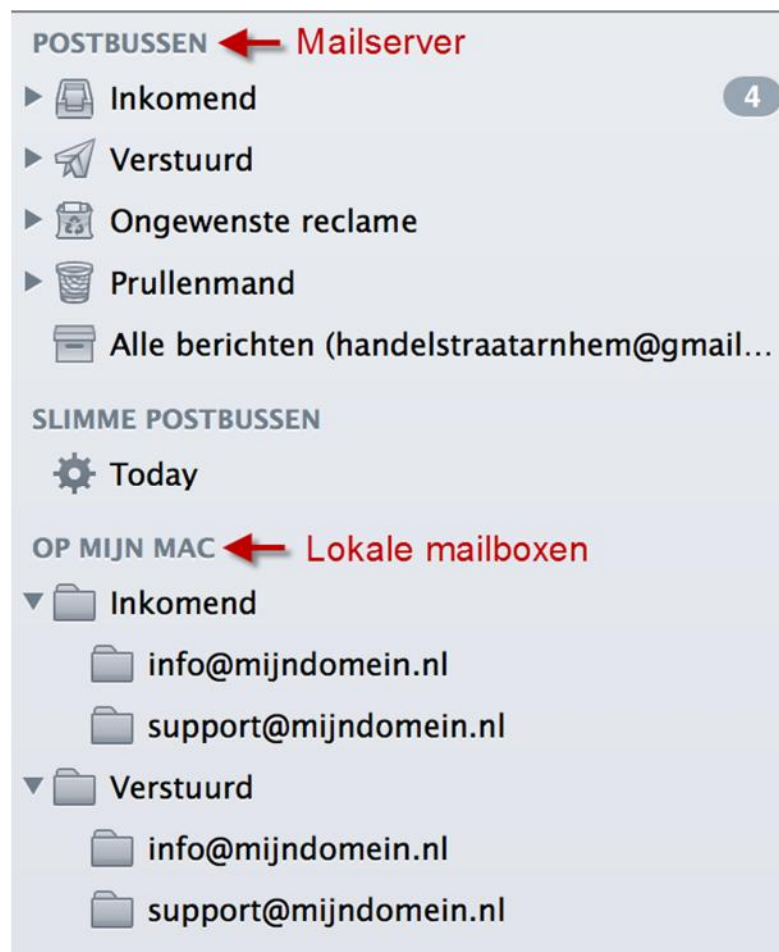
POSTBUSSEN Mailserver

Inkomend 4

Verstuurd

Ongewenste reclame

Prullenmand

Alle berichten (handelstraatarnhem@gmail…

SLIMME POSTBUSSEN

Today

OP MIJN MAC Lokale mailboxen

Inkomend

info@mijndomein.nl

support@mijndomein.nl

Verstuurd

info@mijndomein.nl

support@mijndomein.nl